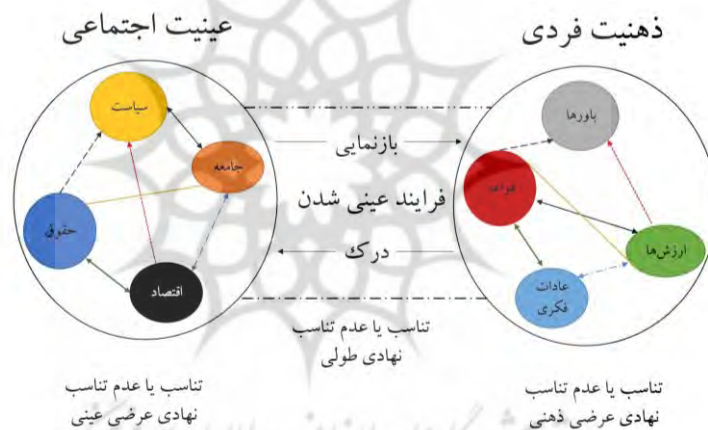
عینیت اجتماعی

ذهنیت فردی

سیاست

جامعه

حقوق

اقتصاد

باورها

قواعد

ارزش‌ها

عادات فکری

بازنمایی

فرایند عینی شدن

درک

تناسب یا عدم تناسب نهادی طولی

تناسب یا عدم تناسب نهادی عرضی عینی

تناسب یا عدم تناسب نهادی عرضی ذهنی